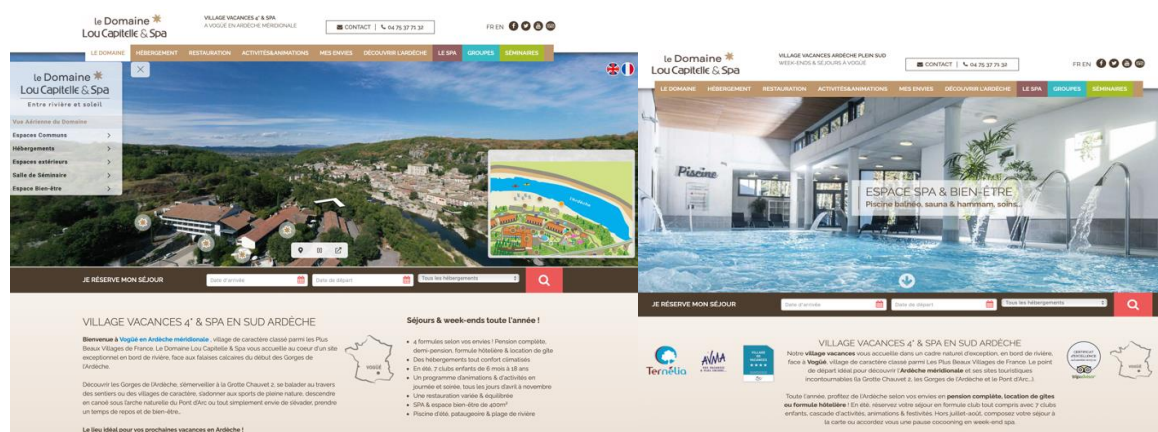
le Domaine Lou Capitelle & Spa

VILLAGE VACANCES 4* & SPA
A VOGUÉ EN ARDÈCHE MÉRIDIONALE

CONTACT | 04 75 37 71 32

FR EN

LE DOMAINE | HÉBERGEMENT | RESTAURATION | ACTIVITÉS&ANIMATIONS | MES ENVIES | DÉCOUVRIR L'ARDÈCHE | LE SPA | GROUPES | SÉMINAIRES

le Domaine Lou Capitelle & Spa
Entre rivière et soleil

Vue Aérienne du Domaine
Espaces Communs
Hébergements
Espaces extérieurs
Salle de Séminaire
Espace Bien-être

JE RÉSERVE MON SÉJOUR | Date d'arrivée | Date de départ | Tous les hébergements

VILLAGE VACANCES 4* & SPA EN SUD ARDÈCHE

Bienvenue à Vogüé en Ardèche méridionale , village de caractère classé parmi les Plus Beaux Villages de France. Le Domaine Lou Capitelle & Spa vous accueille au coeur d'un site exceptionnel en bord de rivière, face aux falaises calcaires du début des Gorges de l'Ardèche.

Découvrir les Gorges de l'Ardèche, s'émerveiller à la Grotte Chauvet 2, se balader au travers des sentiers ou des villages de caractère, s'adonner aux sports de pleine nature, descendre en canoë sous l'arche naturelle du Pont d'Arc ou tout simplement envie de s'évader, prendre un temps de repos et de bien-être...

Le lieu idéal pour vos prochaines vacances en Ardèche !

Séjours & week-ends toute l'année !

4 formules selon vos envies ! Pension complète, demi-pension, formule hôtelière & location de gîte
Des hébergements tout confort climatisés
En été, 7 clubs enfants de 6 mois à 18 ans
Un programme d'animations & d'activités en journée et soirée, tous les jours d'avril à novembre
Une restauration variée & équilibrée
SPA & espace bien-être de 400m²
Piscine d'été, pataugeoire & plage de rivière

le Domaine Lou Capitelle & Spa

VILLAGE VACANCES ARDÈCHE PLEIN SUD
WEEK-ENDS & SÉJOURS A VOGÜÉ

CONTACT | 04 75 37 71 32

FR EN

LE DOMAINE | HÉBERGEMENT | RESTAURATION | ACTIVITÉS&ANIMATIONS | MES ENVIES | DÉCOUVRIR L'ARDÈCHE | LE SPA | GROUPES | SÉMINAIRES

Piscine

ESPACE SPA & BIEN-ÊTRE
Piscine balnéo, sauna & hammam, soins...

JE RÉSERVE MON SÉJOUR | Date d'arrivée | Date de départ | Tous les hébergements

VILLAGE VACANCES 4* & SPA EN SUD ARDÈCHE

Ternélia | AVMA

Notre village vacances vous accueille dans un cadre naturel d'exception, en bord de rivière, face à Vogüé, village de caractère classé parmi Les Plus Beaux Villages de France. Le point de départ idéal pour découvrir l'Ardèche méridionale et ses sites touristiques incontournables (la Grotte Chauvet 2, les Gorges de l'Ardèche et le Pont d'Arc...).

Toute l'année, profitez de l'Ardèche selon vos envies en pension complète, location de gîtes ou formule hôtelière ! En été, réservez votre séjour en formule club tout compris avec 7 clubs enfants, cascade d'activités, animations & festivités. Hors juillet-août, composez votre séjour à la carte ou accordez vous une pause cocooning en week-end spa.

tripadvisor